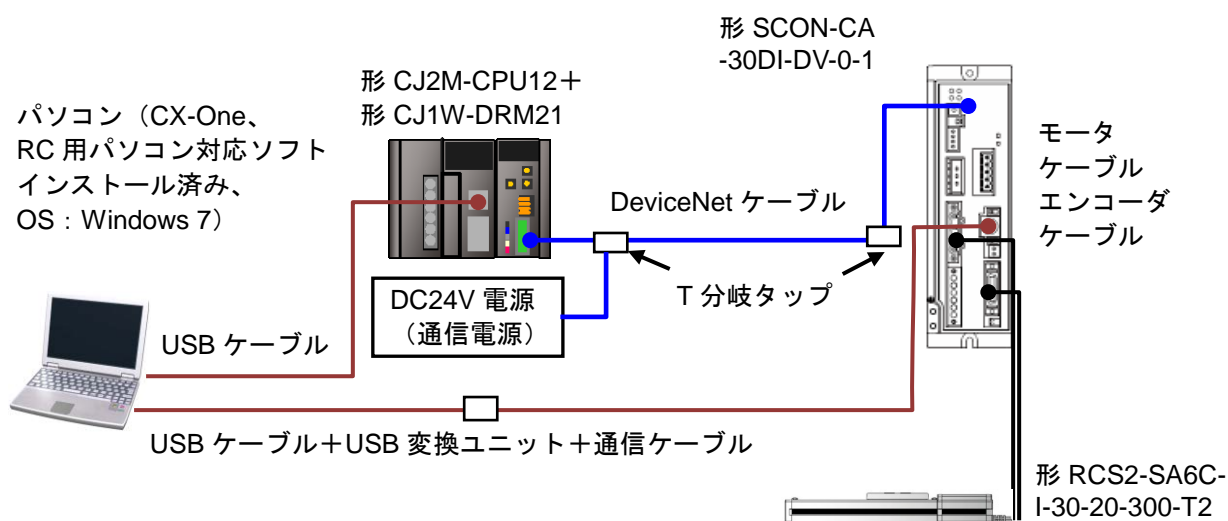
パソコン（CX-One、RC 用パソコン対応ソフトインストール済み、OS：Windows 7）

形 CJ2M-CPU12＋
形 CJ1W-DRM21

形 SCON-CA
-30DI-DV-0-1

モータ
ケーブル

エンコーダ
ケーブル

DeviceNet ケーブル

DC24V 電源
（通信電源）

T 分岐タップ

USB ケーブル

USB ケーブル＋USB 変換ユニット＋通信ケーブル

形 RCS2-SA6C-
I-30-20-300-T2